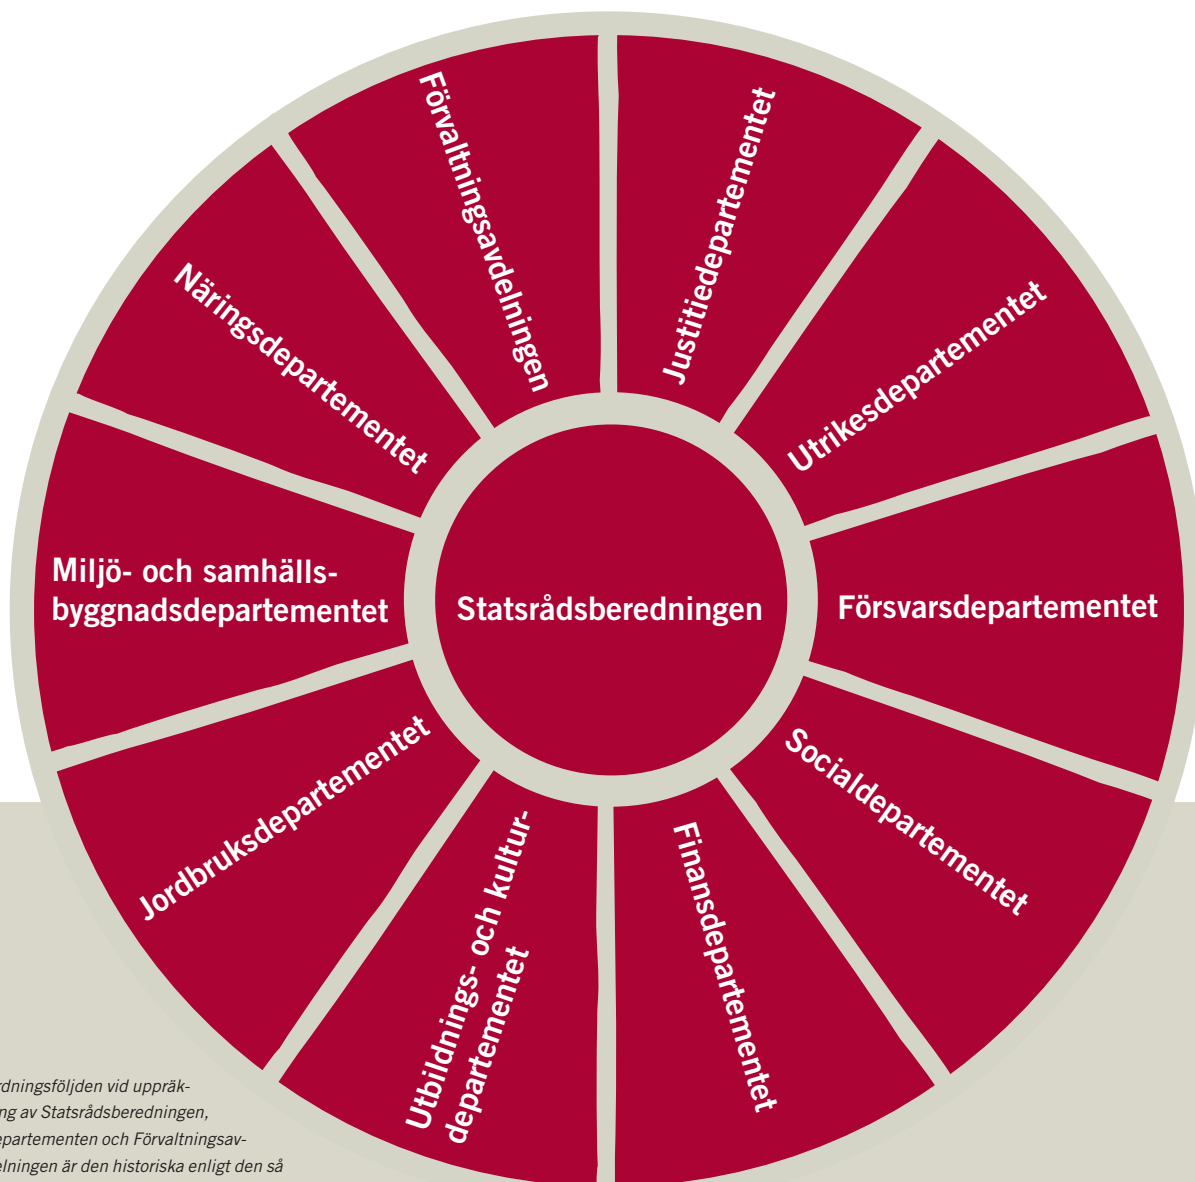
Förvaltningsavdelningen

Justitiedepartementet

Utrikesdepartementet

Försvarsdepartementet

Socialdepartementet

Finansdepartementet

Utbildnings- och kulturdepartementet

Jordbruksdepartementet

Miljö- och samhällsbyggnadsdepartementet

Näringsdepartementet

Statsrådsberedningen

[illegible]rdningsföljden vid uppräk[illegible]ng av Statsrådsberedningen, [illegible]epartementen och Förvaltningsav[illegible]elningen är den historiska enligt den så